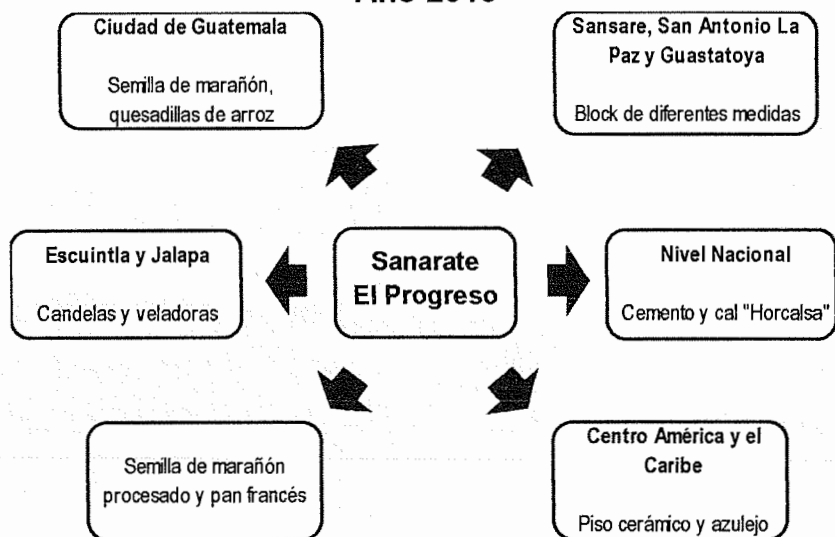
Año 2010

Ciudad de Guatemala

Semilla de marañón, quesadillas de arroz

Sansare, San Antonio La Paz y Guastatoya

Block de diferentes medidas

Escuintla y Jalapa

Candelas y veladoras

Sanarate El Progreso

Nivel Nacional

Cemento y cal "Horcalsa"

Semilla de marañón procesado y pan francés

Centro América y el Caribe

Piso cerámico y azulejo